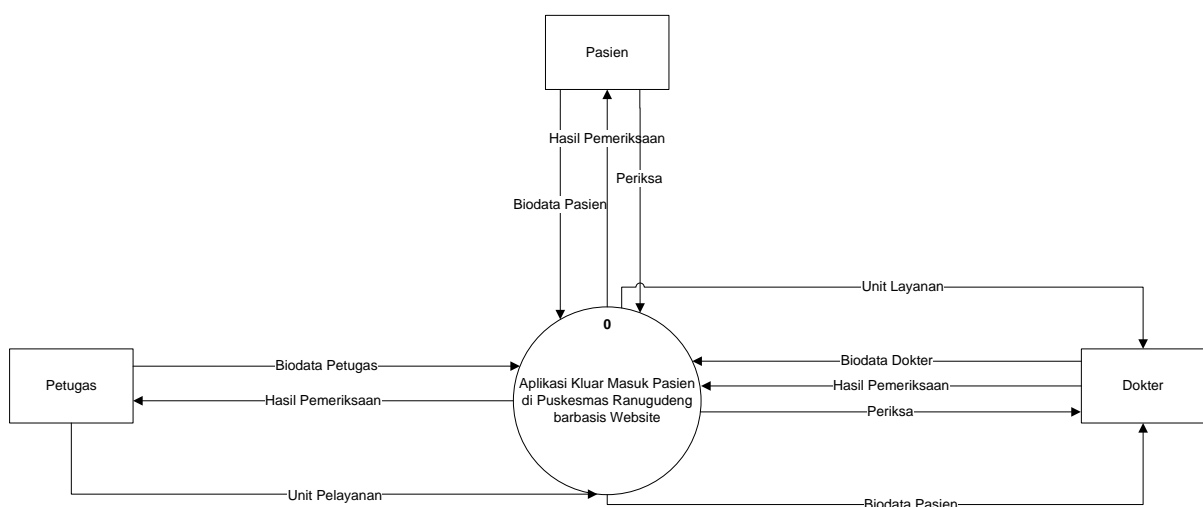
Pasien

Hasil Pemeriksaan

Periksa

Biodata Pasien

Unit Layanan

0

Petugas

Biodata Petugas

Hasil Pemeriksaan

Aplikasi Kluar Masuk Pasien di Puskesmas Ranugudeng barbasis Website

Biodata Dokter

Hasil Pemeriksaan

Periksa

Dokter

Unit Pelayanan

Biodata Pasien